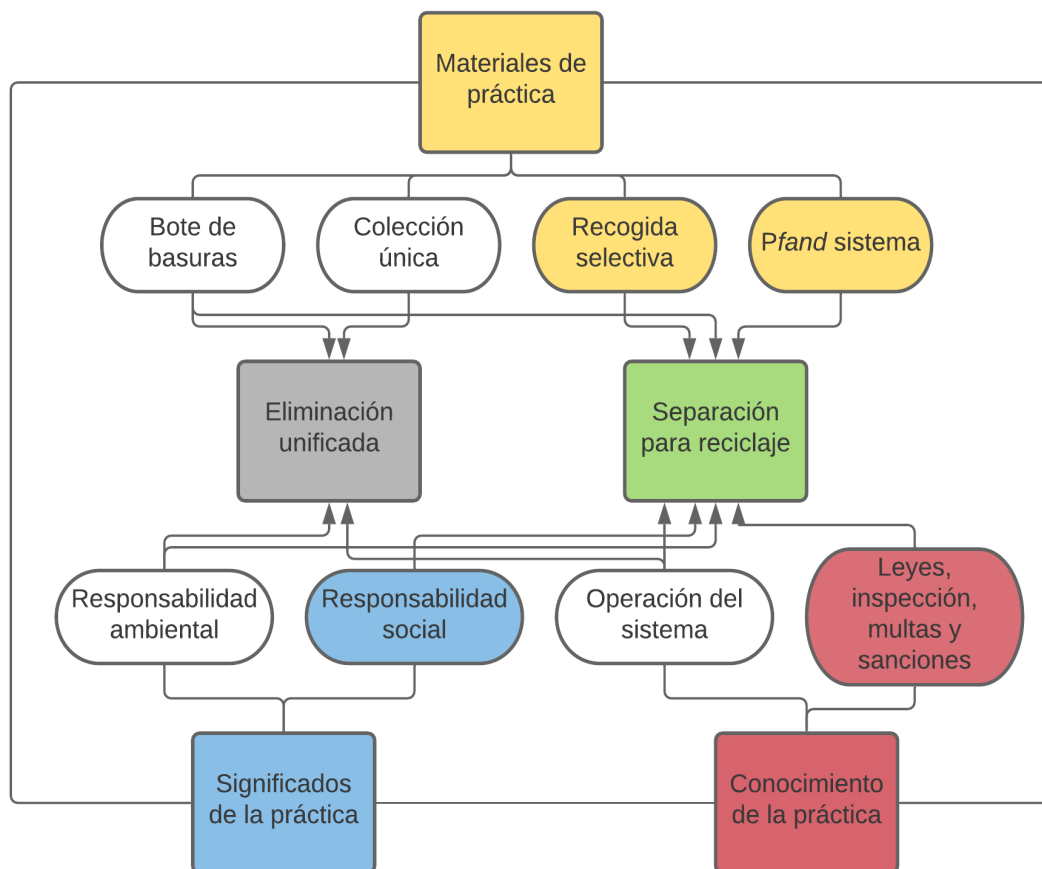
Materiales de práctica

Bote de basuras

Colección única

Recogida selectiva

Pfand sistema

Eliminación unificada

Separación para reciclaje

Responsabilidad ambiental

Responsabilidad social

Operación del sistema

Leyes, inspección, multas y sanciones

Significados de la práctica

Conocimiento de la práctica